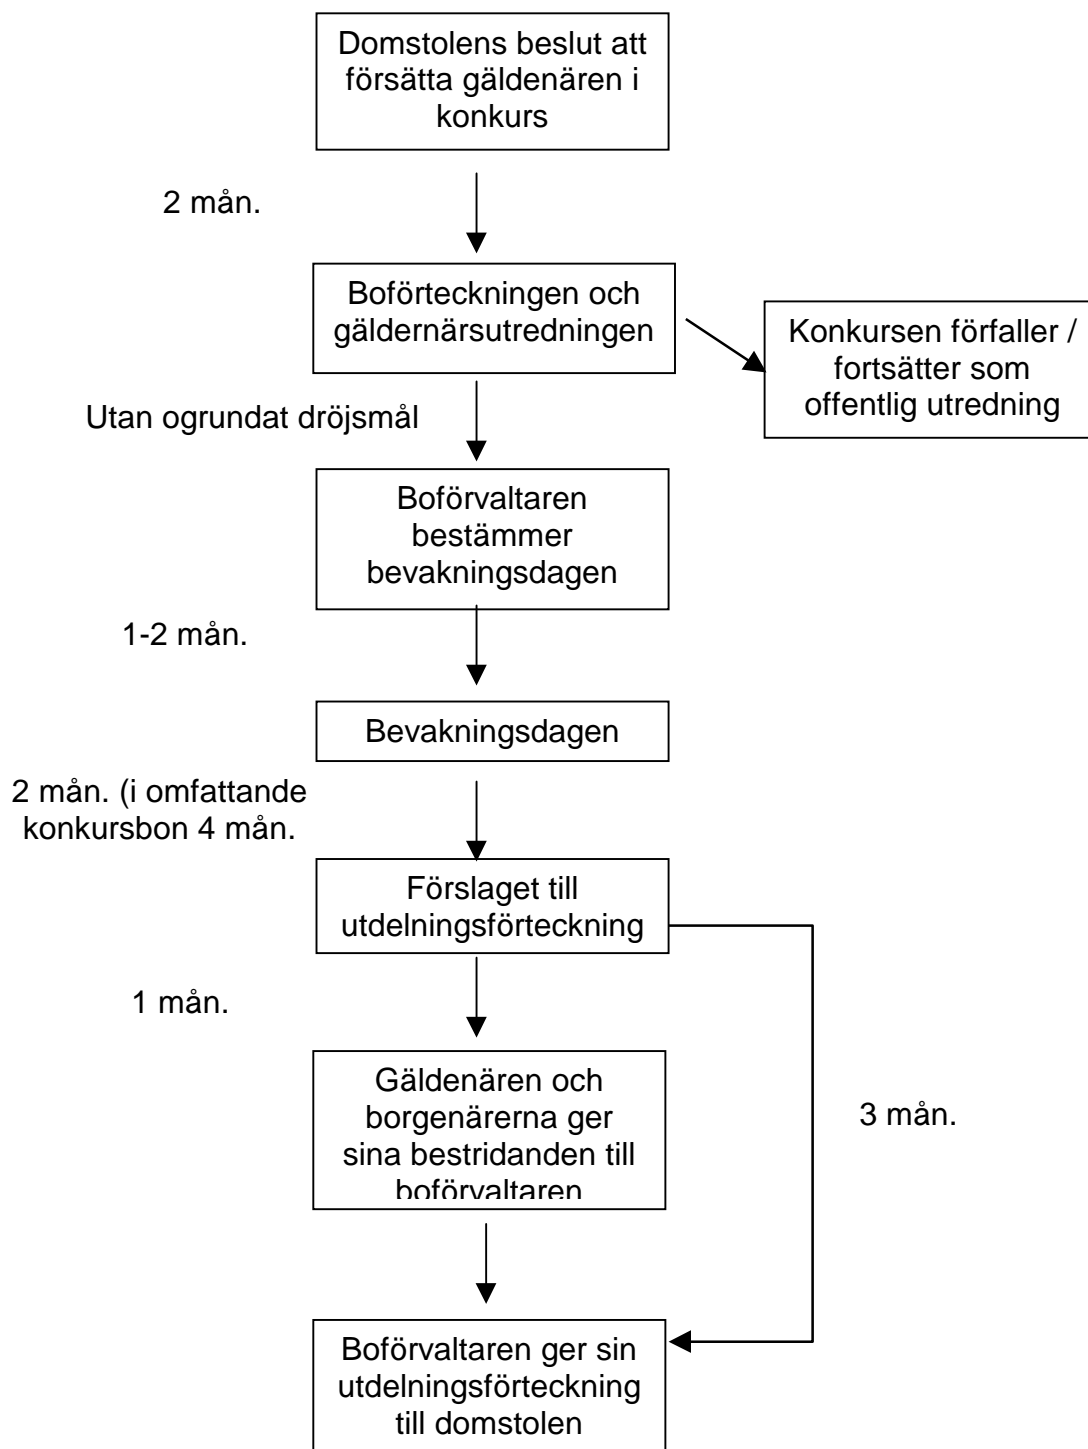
Domstolens beslut att försätta gäldenären i konkurs

2 mån.

Boförteckningen och gäldernärsutredningen

Konkursen förfaller / fortsätter som offentlig utredning

Utan ogrundat dröjsmål

Boförvaltaren bestämmer bevakningsdagen

1-2 mån.

Bevakningsdagen

2 mån. (i omfattande konkursbon 4 mån.

Förslaget till utdelningsförteckning

1 mån.

Gäldenären och borgenärerna ger sina bestridanden till boförvaltaren

3 mån.

Boförvaltaren ger sin utdelningsförteckning till domstolen